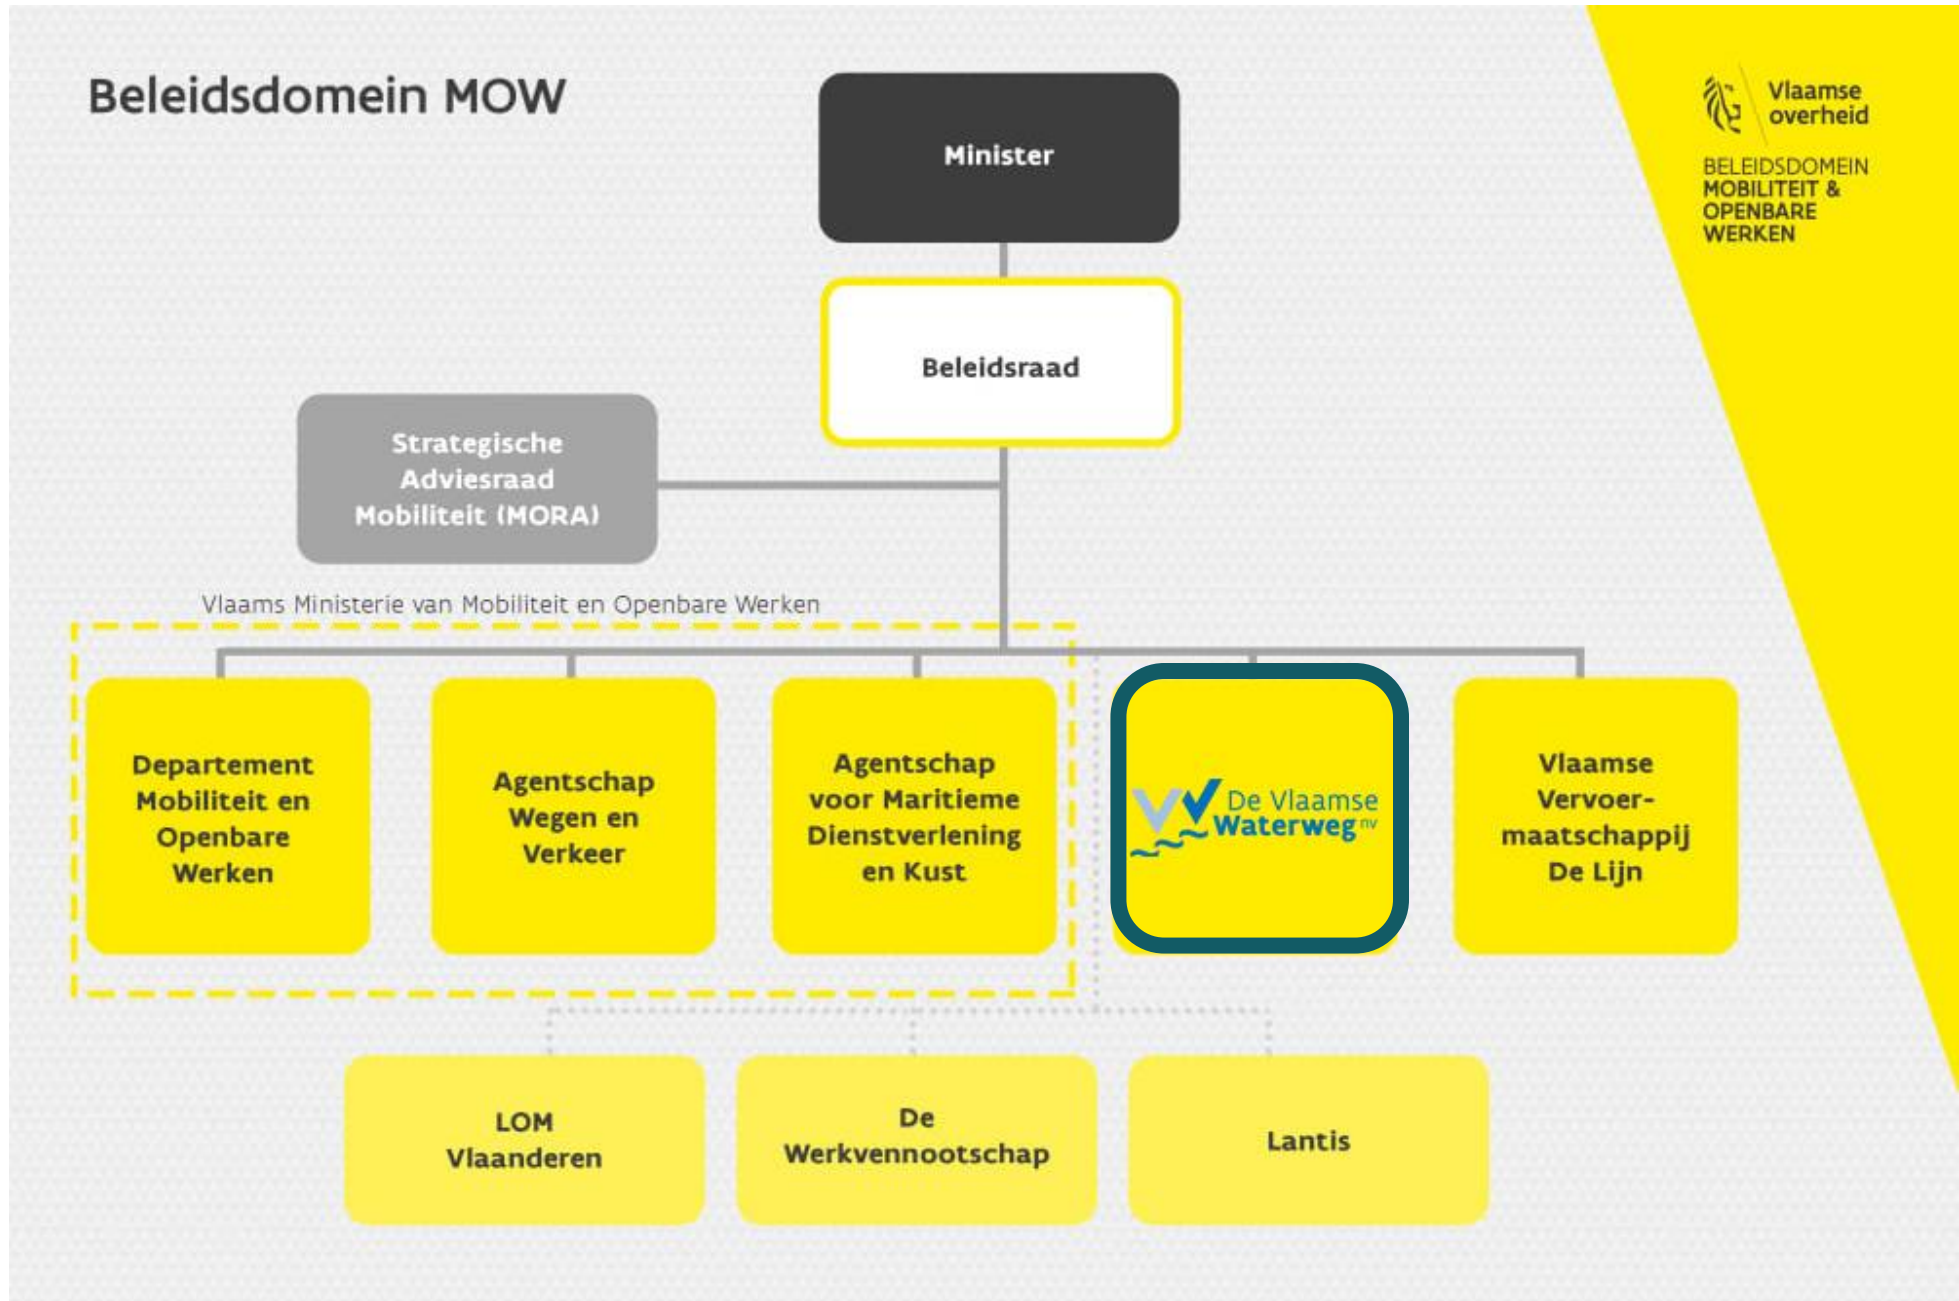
Beleidsdomein MOW

Vlaamse overheid

BELEIDSDOMEIN MOBILITEIT & OPENBARE WERKEN

Minister

Beleidsraad

Strategische Adviesraad Mobiliteit (MORA)

Vlaams Ministerie van Mobiliteit en Openbare Werken

Departement Mobiliteit en Openbare Werken

Agentschap Wegen en Verkeer

Agentschap voor Maritieme Dienstverlening en Kust

De Vlaamse Waterweg nv

Vlaamse Vervoermaatschappij De Lijn

LOM Vlaanderen

De Werkvennootschap

Lantis